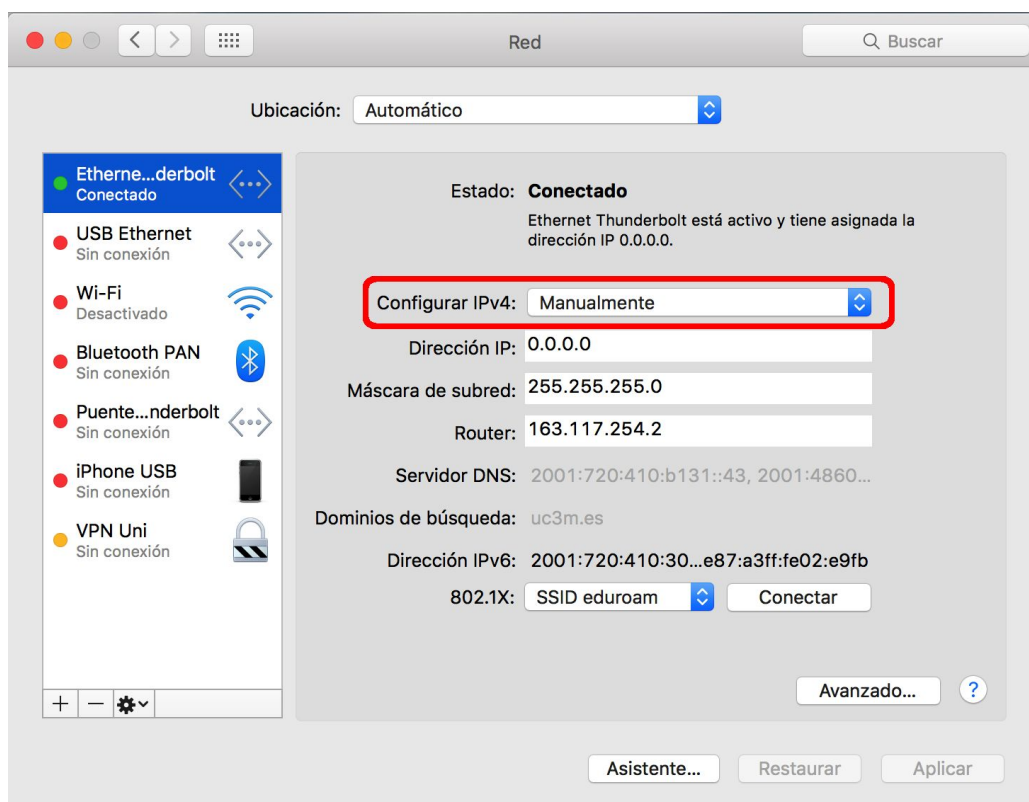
Red

Buscar

Ubicación: Automático

Etherne...derbolt
Conectado

USB Ethernet
Sin conexión

Wi-Fi
Desactivado

Bluetooth PAN
Sin conexión

Puente...nderbolt
Sin conexión

iPhone USB
Sin conexión

VPN Uni
Sin conexión

+ −

Estado: Conectado

Ethernet Thunderbolt está activo y tiene asignada la dirección IP 0.0.0.0.

Configurar IPv4: Manualmente

Dirección IP: 0.0.0.0

Máscara de subred: 255.255.255.0

Router: 163.117.254.2

Servidor DNS: 2001:720:410:b131::43, 2001:4860...

Dominios de búsqueda: uc3m.es

Dirección IPv6: 2001:720:410:30...e87:a3ff:fe02:e9fb

802.1X: SSID eduroam Conectar

Avanzado... ?

Asistente... Restaurar Aplicar